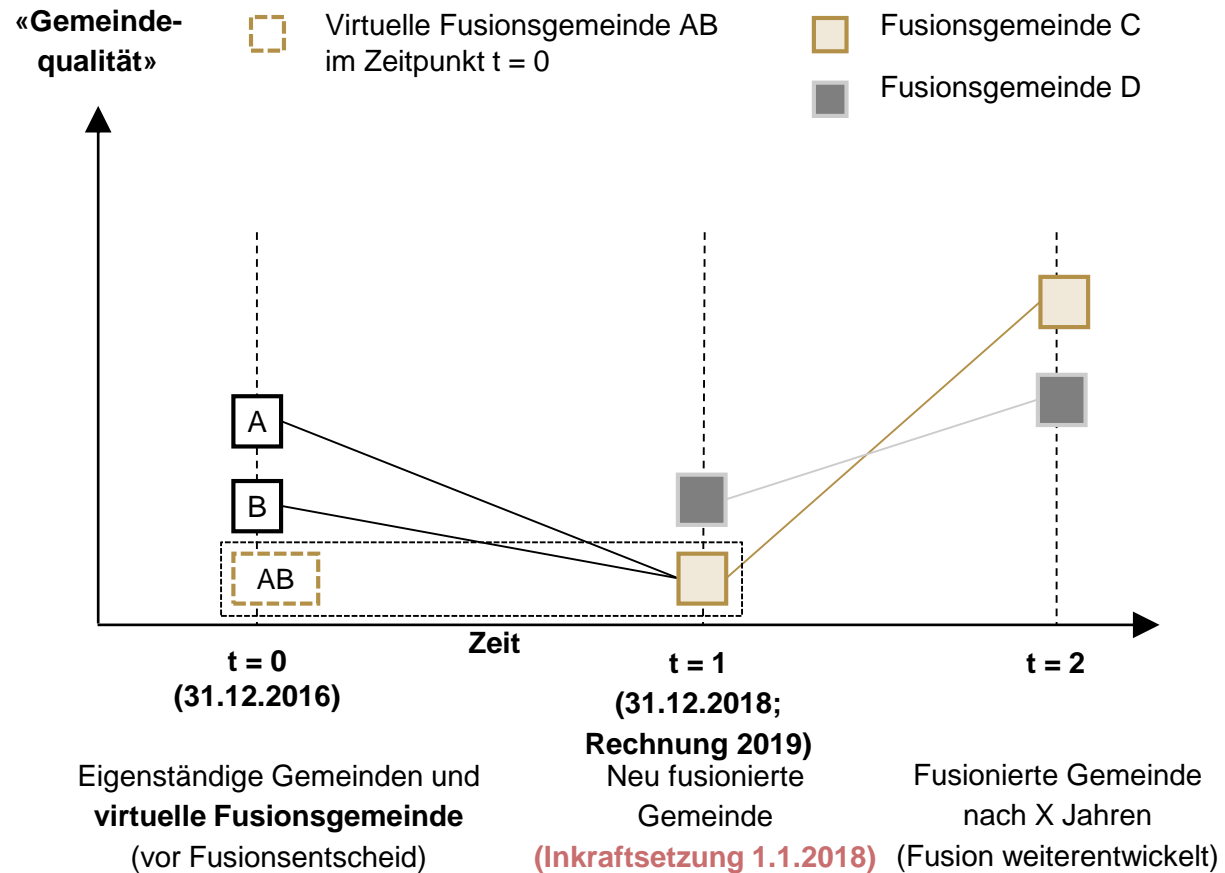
«Gemeindequalität»

Virtuelle Fusionsgemeinde AB im Zeitpunkt t = 0

Fusionsgemeinde C

Fusionsgemeinde D

A

B

AB

Zeit

t = 0
(31.12.2016)

t = 1
(31.12.2018;
Rechnung 2019)

t = 2

Eigenständige Gemeinden und **virtuelle Fusionsgemeinde** (vor Fusionsentscheid)

Neu fusionierte Gemeinde **(Inkraftsetzung 1.1.2018)**

Fusionierte Gemeinde nach X Jahren (Fusion weiterentwickelt)